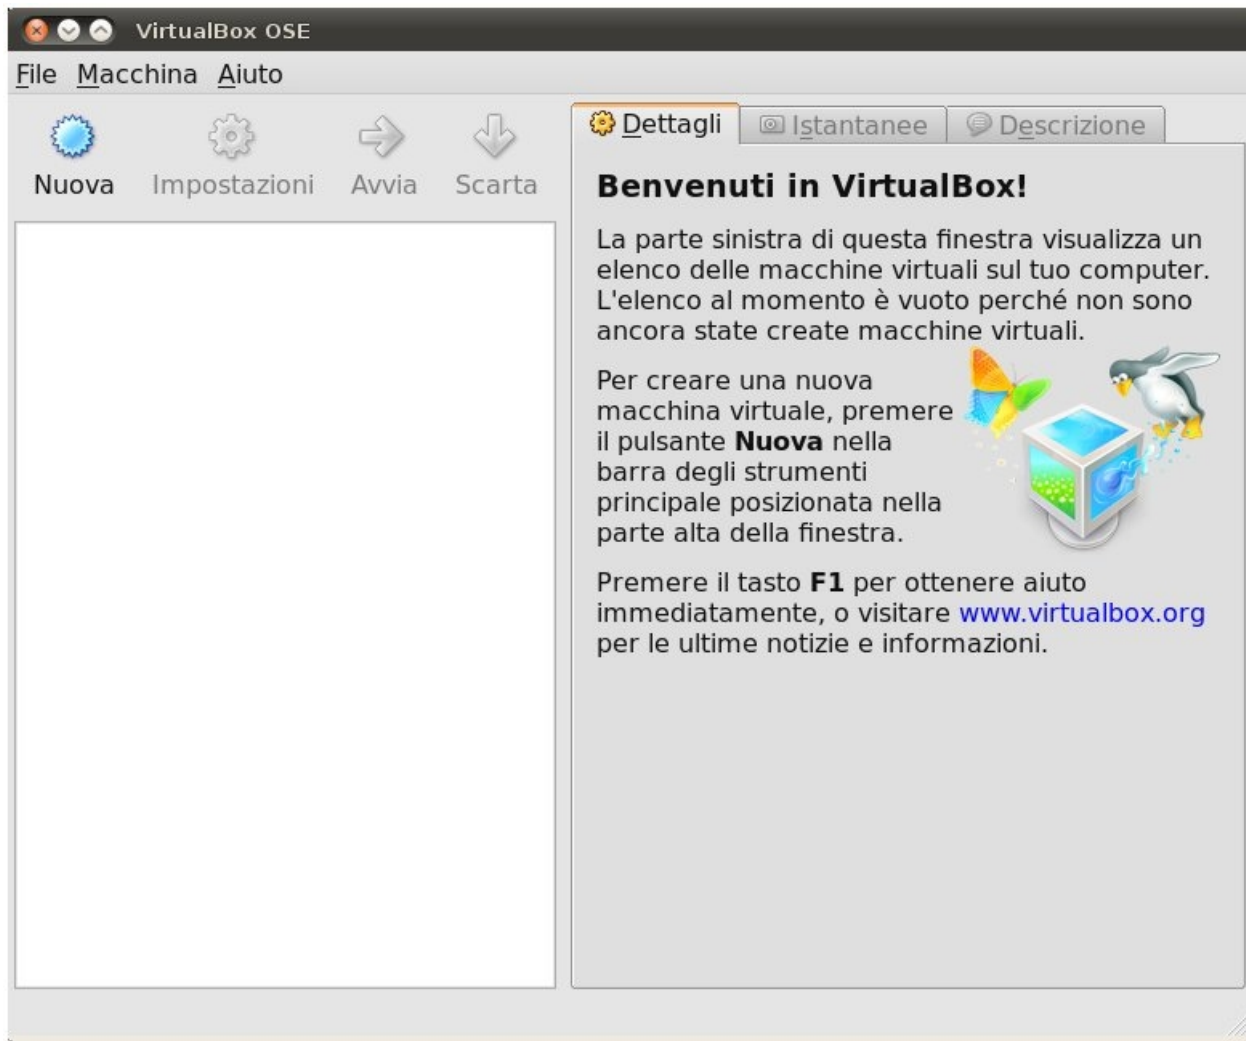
VirtualBox OSE

File Macchina Aiuto

Nuova Impostazioni Avvia Scarta

Dettagli Istantanee Descrizione

**Benvenuti in VirtualBox!**

La parte sinistra di questa finestra visualizza un elenco delle macchine virtuali sul tuo computer. L'elenco al momento è vuoto perché non sono ancora state create macchine virtuali.

Per creare una nuova macchina virtuale, premere il pulsante **Nuova** nella barra degli strumenti principale posizionata nella parte alta della finestra.

Premere il tasto **F1** per ottenere aiuto immediatamente, o visitare www.virtualbox.org per le ultime notizie e informazioni.